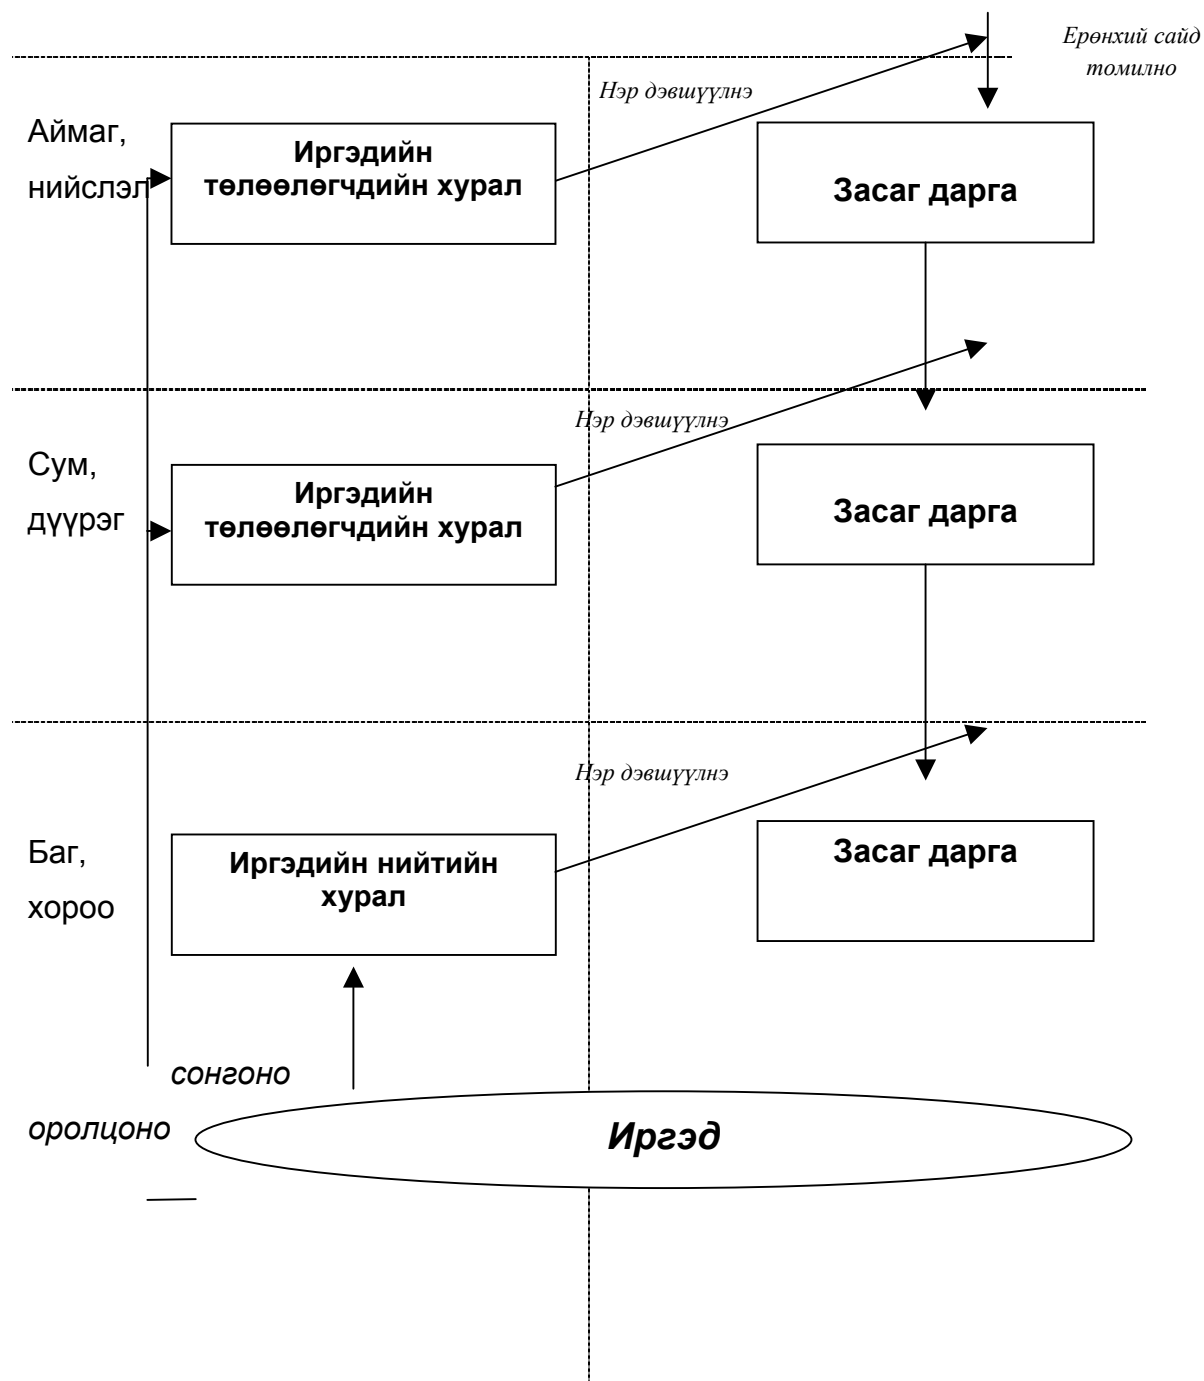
Ерөнхий сайд томилно

Нэр дэвшүүлнэ

Аймаг, нийслэл

Иргэдийн төлөөлөгчдийн хурал

Засаг дарга

Нэр дэвшүүлнэ

Сум, дүүрэг

Иргэдийн төлөөлөгчдийн хурал

Засаг дарга

Нэр дэвшүүлнэ

Баг, хороо

Иргэдийн нийтийн хурал

Засаг дарга

сонгоно

оролцоно

Иргэд